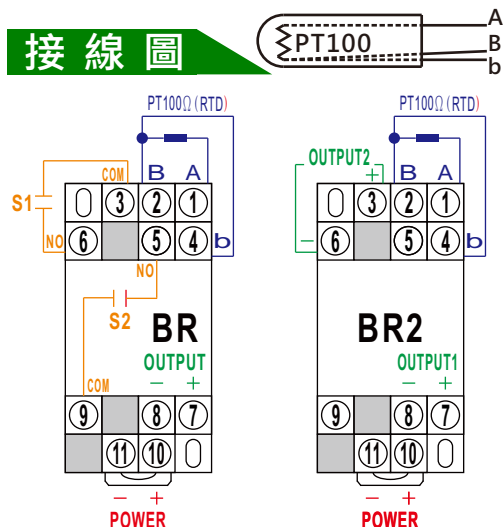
接 線 圖

PT100

A

B

b

PT100Ω (RTD)

COM

B A

S1

1 2 3

NO 6 5 4 b

NO

S2

BR

OUTPUT

− +

COM

9 8 7

11 10

− +

POWER

PT100Ω (RTD)

OUTPUT2

+ B A

1 2 3

− 6 5 4 b

BR2

OUTPUT1

− +

9 8 7

11 10

− +

POWER